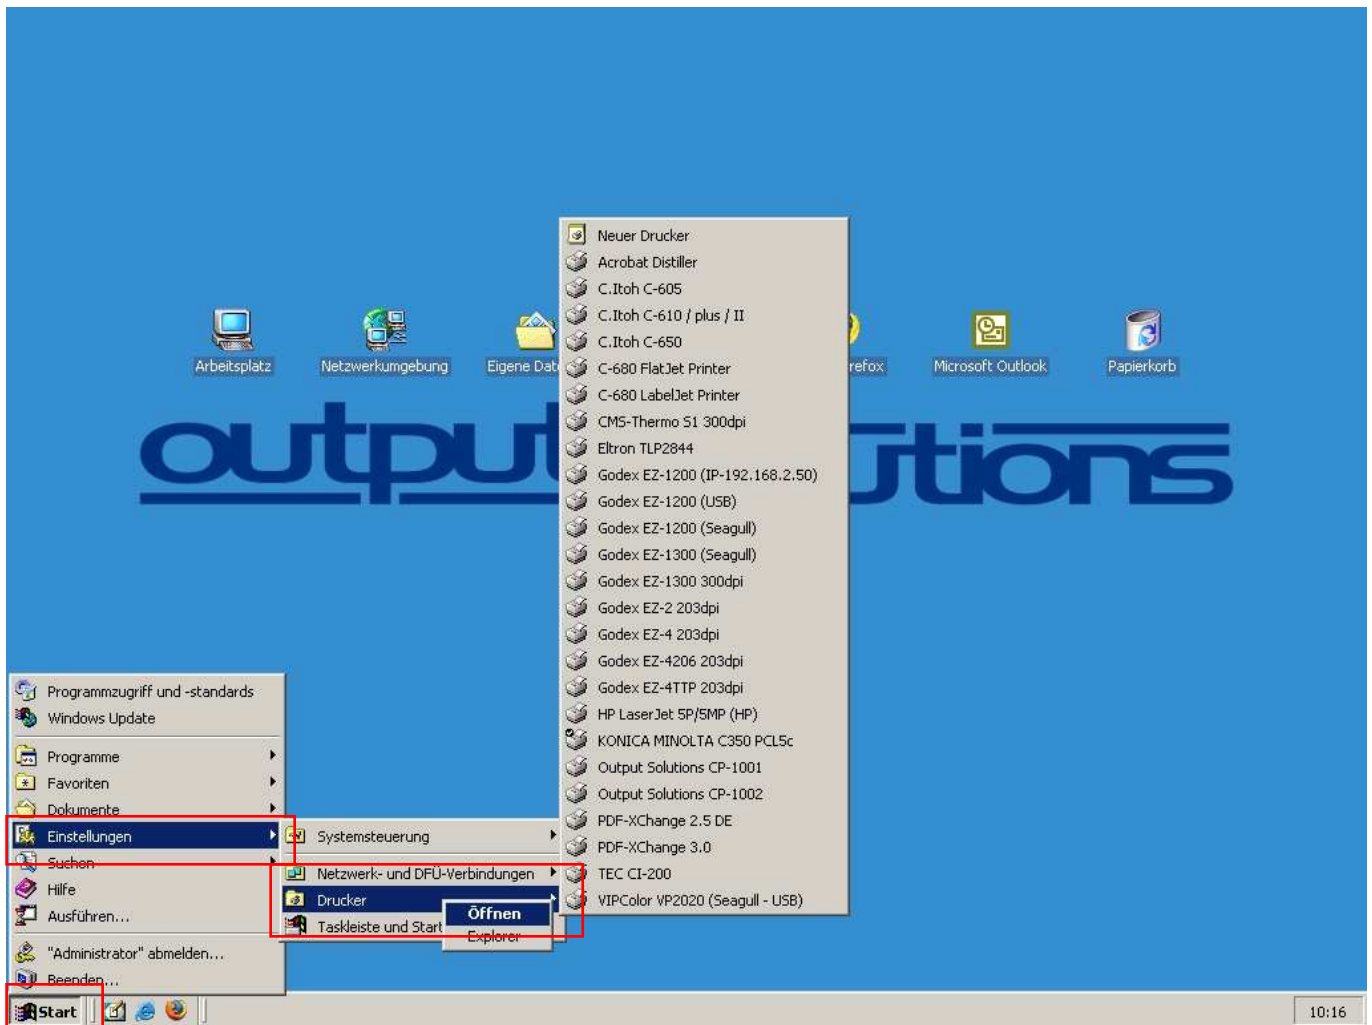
Arbeitsplatz
Netzwerkumgebung
Eigene Dat
refox
Microsoft Outlook
Papierkorb

output
tions

Neuer Drucker
Acrobat Distiller
C.Itoh C-605
C.Itoh C-610 / plus / II
C.Itoh C-650
C-680 FlatJet Printer
C-680 LabelJet Printer
CMS-Thermo S1 300dpi
Eltron TLP2844
Godex EZ-1200 (IP-192.168.2.50)
Godex EZ-1200 (USB)
Godex EZ-1200 (Seagull)
Godex EZ-1300 (Seagull)
Godex EZ-1300 300dpi
Godex EZ-2 203dpi
Godex EZ-4 203dpi
Godex EZ-4206 203dpi
Godex EZ-4TTP 203dpi
HP LaserJet 5P/5MP (HP)
KONICA MINOLTA C350 PCL5c
Output Solutions CP-1001
Output Solutions CP-1002
PDF-XChange 2.5 DE
PDF-XChange 3.0
TEC CI-200
VIPColor VP2020 (Seagull - USB)

Programmzugriff und -standards
Windows Update
Programme
Favoriten
Dokumente
Einstellungen
Suchen
Hilfe
Ausführen...
"Administrator" abmelden...
Beenden...

Systemsteuerung
Netzwerk- und DFÜ-Verbindungen
Drucker
Taskleiste und Start

Öffnen
Explorer

Start
10:16